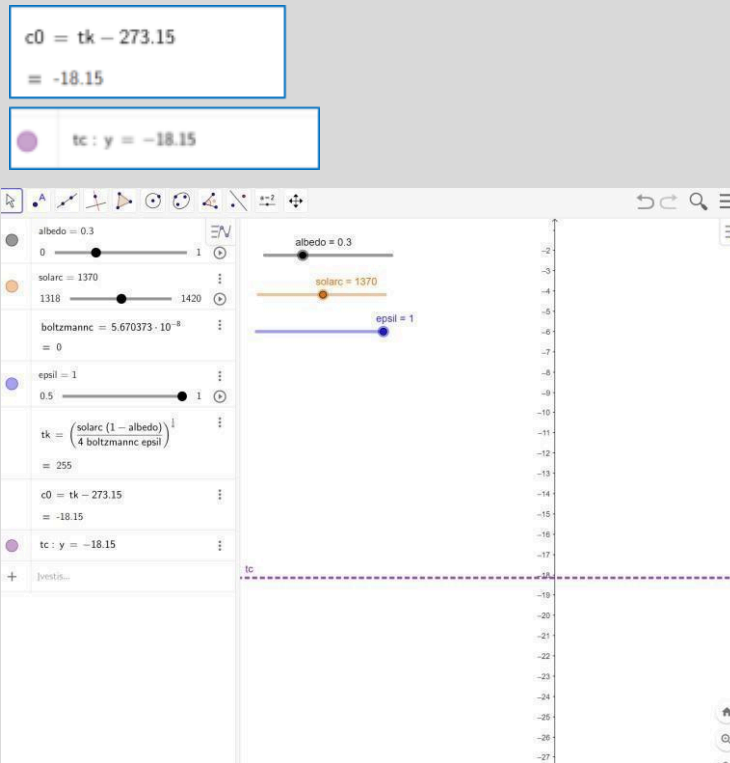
$c0 = tk - 273.15$
$= -18.15$

$tc : y = -18.15$

albedo = 0.3
0 1
solarc = 1370
1318 1420
boltzmannc = $5.670373 \cdot 10^{-8}$
= 0
epsil = 1
0.5 1
$tk = \left(\frac{solarc\ (1 - albedo)}{4\ boltzmannc\ epsil}\right)^{\frac{1}{4}}$
= 255
$c0 = tk - 273.15$
= -18.15
$tc : y = -18.15$
+ Įvestis...

albedo = 0.3
solarc = 1370
epsil = 1
tc

-2
-3
-4
-5
-6
-7
-8
-9
-10
-11
-12
-13
-14
-15
-16
-17
-18
-19
-20
-21
-22
-23
-24
-25
-26
-27